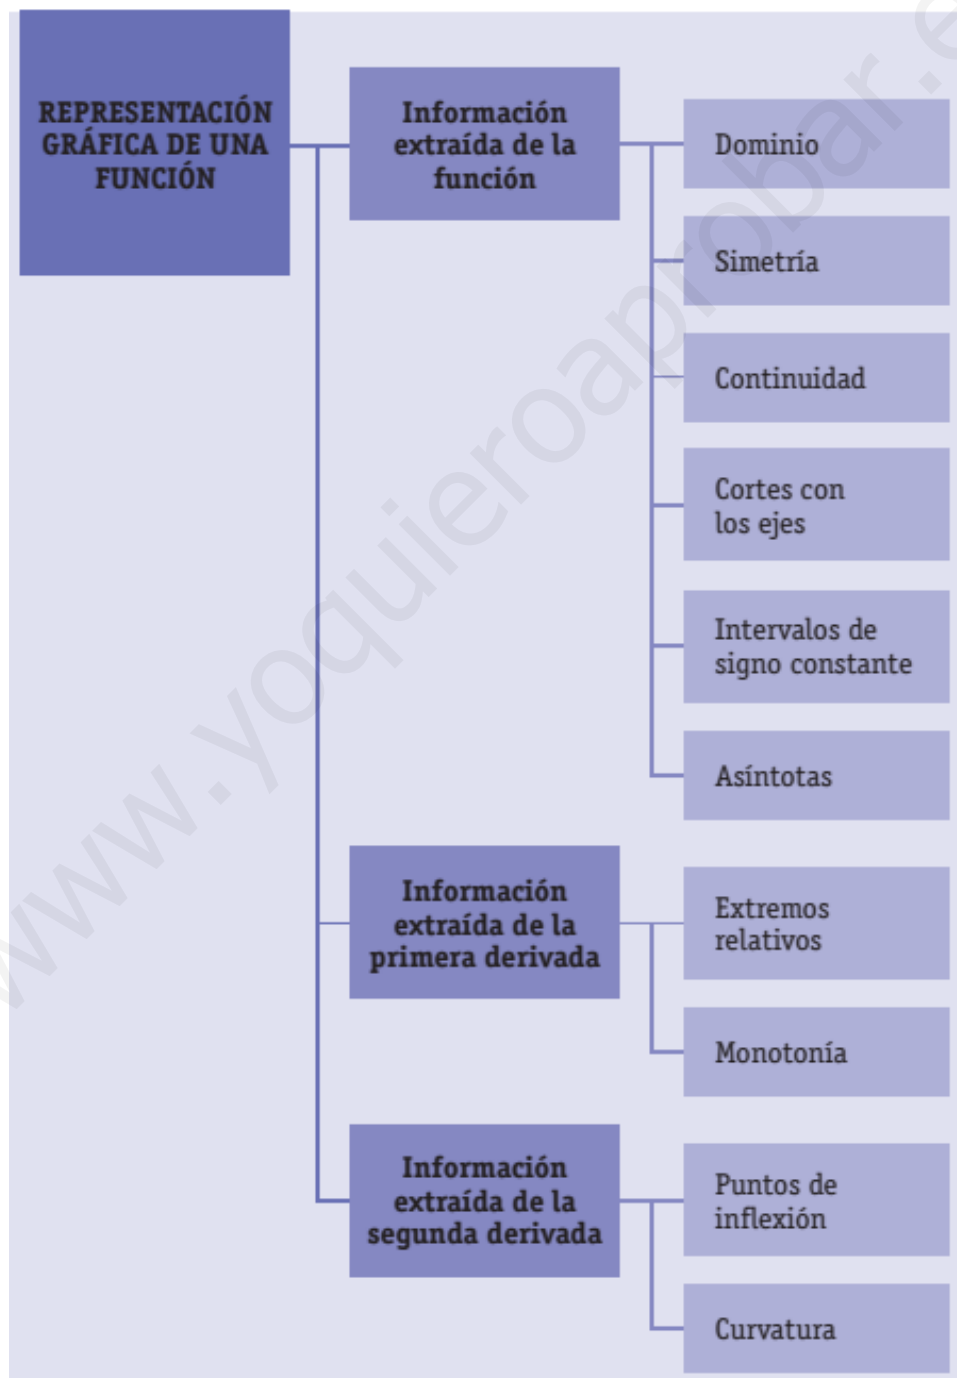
REPRESENTACIÓN GRÁFICA DE UNA FUNCIÓN

Información extraída de la función

Dominio

Simetría

Continuidad

Cortes con los ejes

Intervalos de signo constante

Asíntotas

Información extraída de la primera derivada

Extremos relativos

Monotonía

Información extraída de la segunda derivada

Puntos de inflexión

Curvatura

www.yoquieroaprobar.es